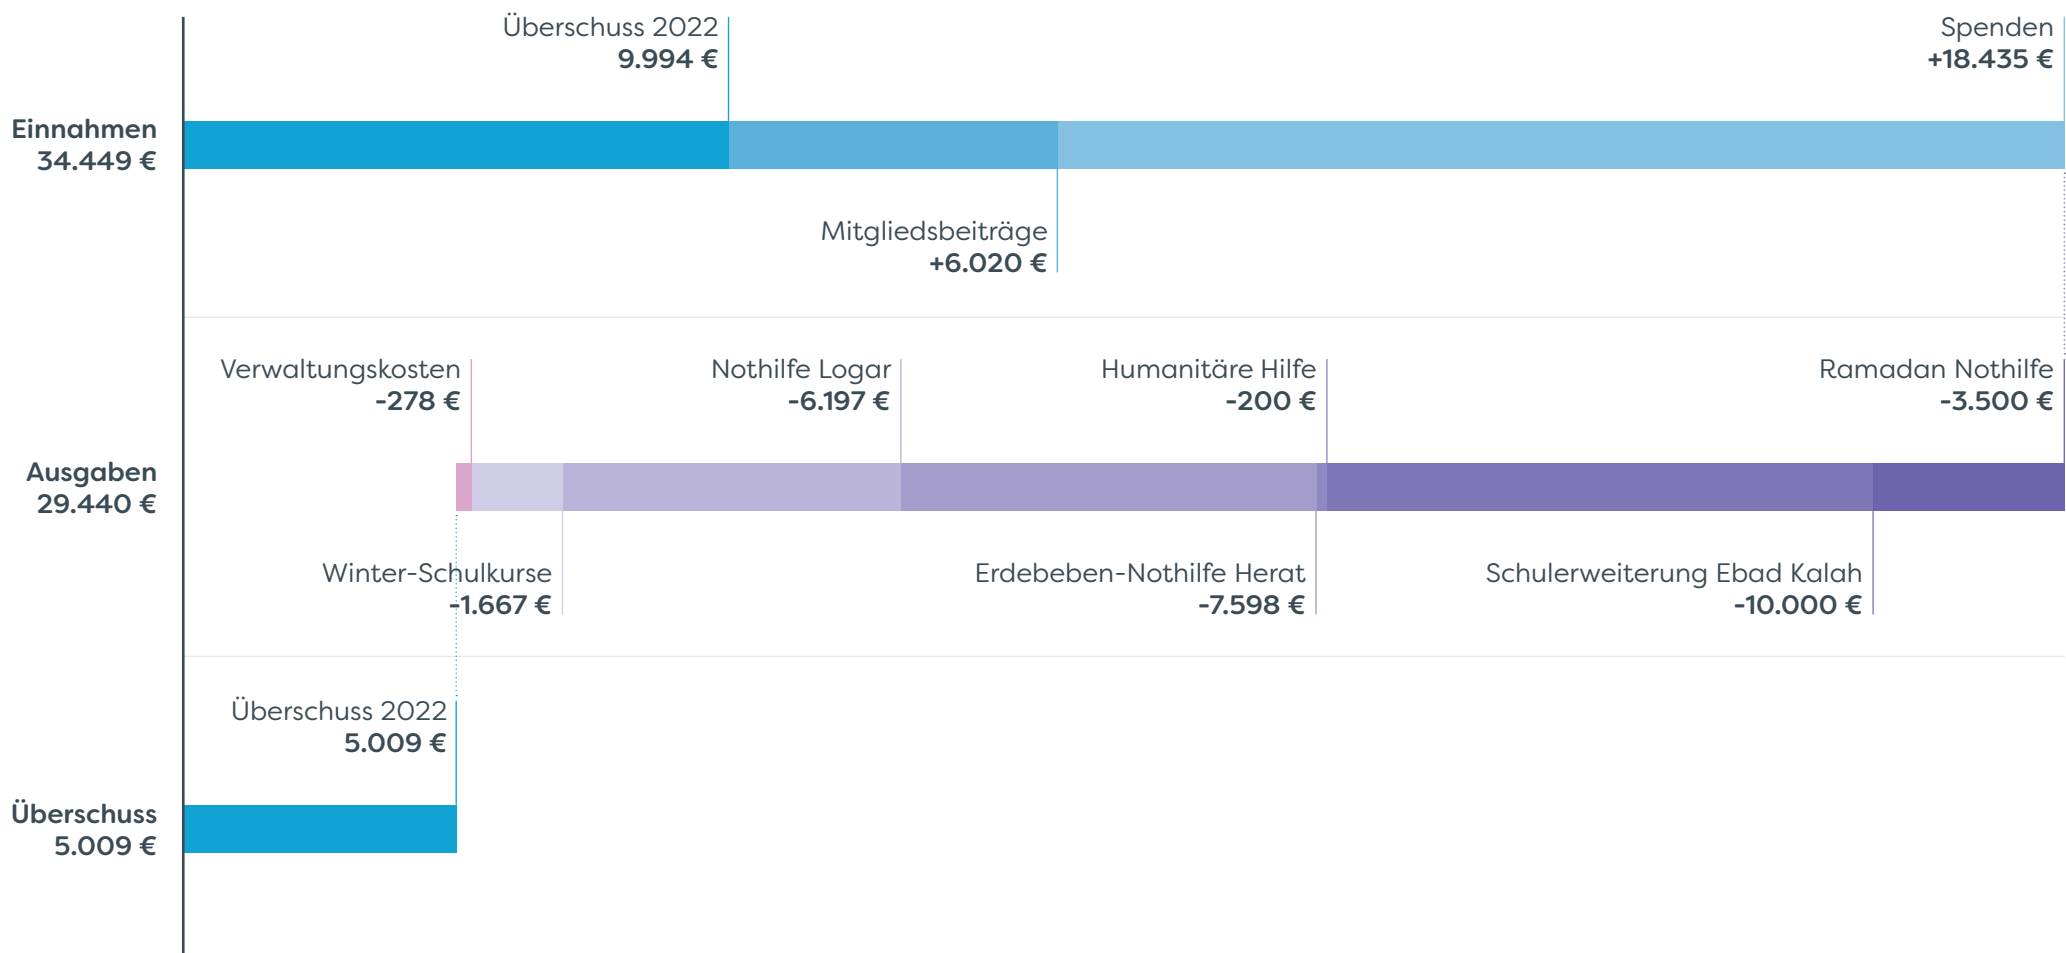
Überschuss 2022
9.994 €

Spenden
+18.435 €

Einnahmen
34.449 €

Mitgliedsbeiträge
+6.020 €

Verwaltungskosten
-278 €

Nothilfe Logar
-6.197 €

Humanitäre Hilfe
-200 €

Ramadan Nothilfe
-3.500 €

Ausgaben
29.440 €

Winter-Schulkurse
-1.667 €

Erdebeben-Nothilfe Herat
-7.598 €

Schulerweiterung Ebad Kalah
-10.000 €

Überschuss 2022
5.009 €

Überschuss
5.009 €